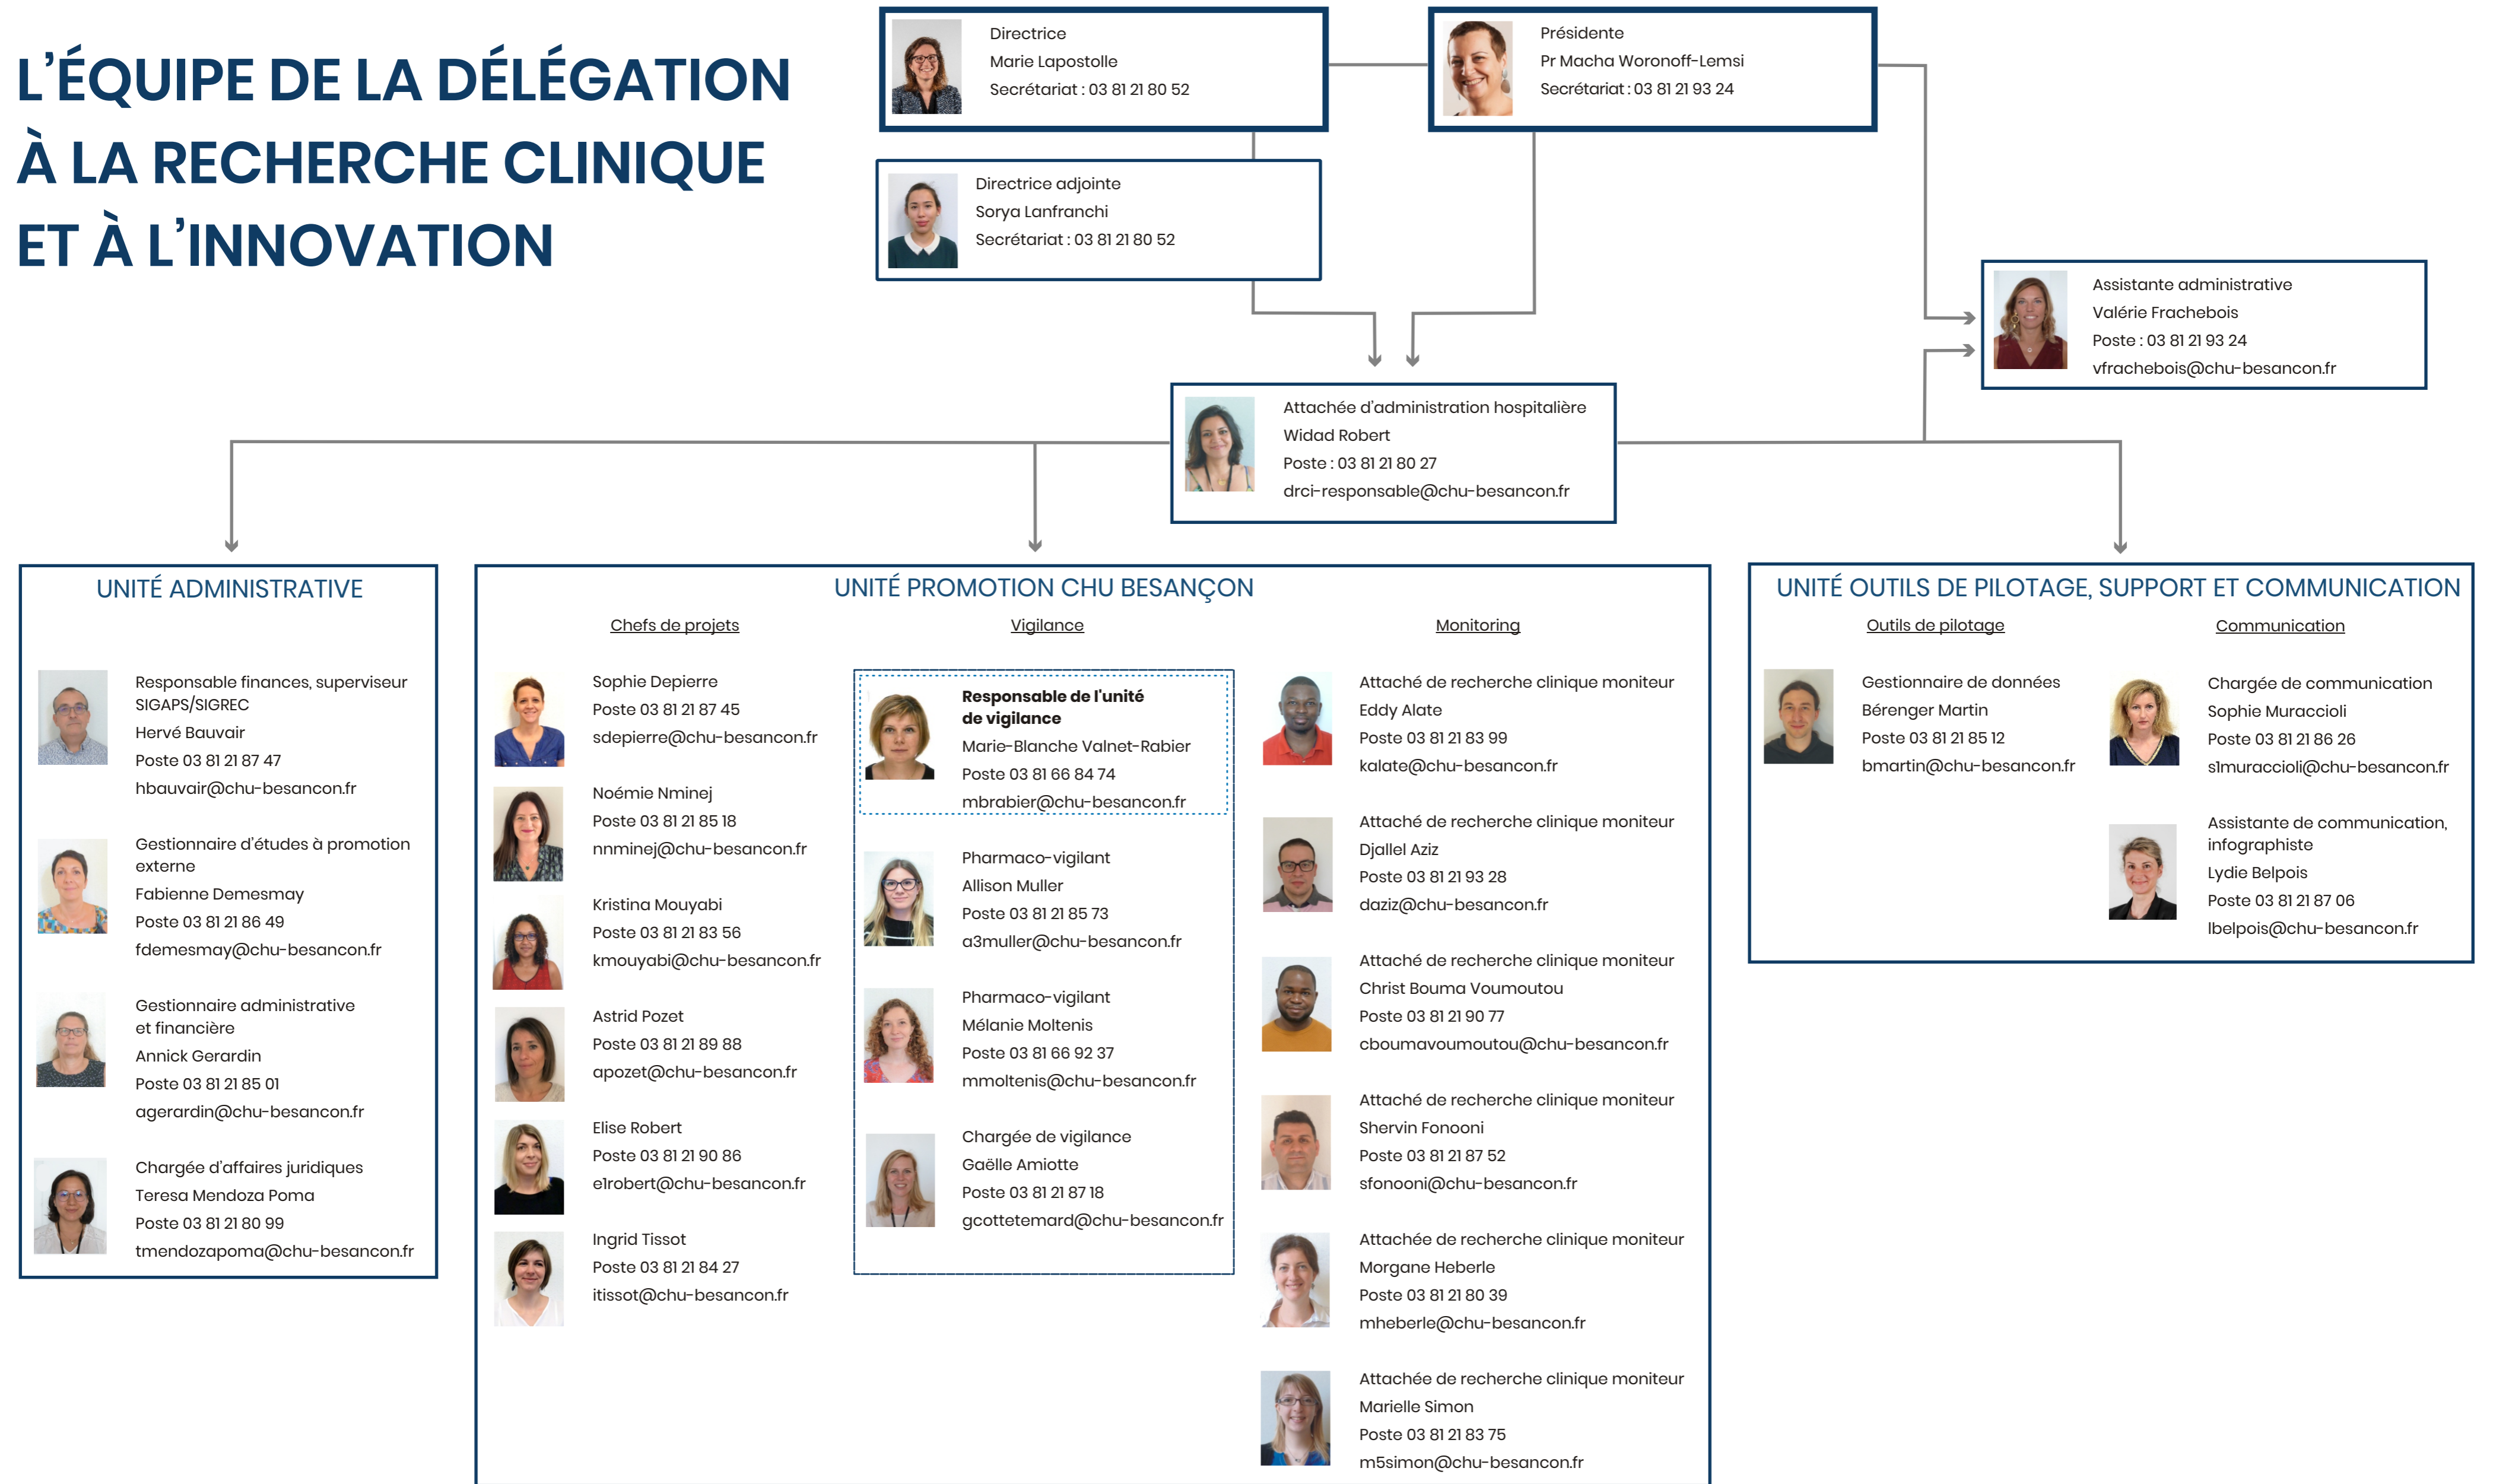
L'ÉQUIPE DE LA DÉLÉGATION À LA RECHERCHE CLINIQUE ET À L'INNOVATION

Directrice
Marie Lapostolle
Secrétariat : 03 81 21 80 52

Présidente
Pr Macha Woronoff-Lemsi
Secrétariat : 03 81 21 93 24

Directrice adjointe
Sorya Lanfranchi
Secrétariat : 03 81 21 80 52

Assistante administrative
Valérie Frachebois
Poste : 03 81 21 93 24
vfrachebois@chu-besancon.fr

Attachée d'administration hospitalière
Widad Robert
Poste : 03 81 21 80 27
drci-responsable@chu-besancon.fr

UNITÉ ADMINISTRATIVE

Responsable finances, superviseur SIGAPS/SIGREC
Hervé Bauvair
Poste 03 81 21 87 47
hbauvair@chu-besancon.fr

Gestionnaire d'études à promotion externe
Fabienne Demesmay
Poste 03 81 21 86 49
fdemesmay@chu-besancon.fr

Gestionnaire administrative et financière
Annick Gerardin
Poste 03 81 21 85 01
agerardin@chu-besancon.fr

Chargée d'affaires juridiques
Teresa Mendoza Poma
Poste 03 81 21 80 99
tmendozapoma@chu-besancon.fr

UNITÉ PROMOTION CHU BESANÇON

Chefs de projets

Sophie Depierre
Poste 03 81 21 87 45
sdepierre@chu-besancon.fr

Noémie Nminej
Poste 03 81 21 85 18
nnminej@chu-besancon.fr

Kristina Mouyabi
Poste 03 81 21 83 56
kmouyabi@chu-besancon.fr

Astrid Pozet
Poste 03 81 21 89 88
apozet@chu-besancon.fr

Elise Robert
Poste 03 81 21 90 86
e1robert@chu-besancon.fr

Ingrid Tissot
Poste 03 81 21 84 27
itissot@chu-besancon.fr

Vigilance

Responsable de l'unité de vigilance
Marie-Blanche Valnet-Rabier
Poste 03 81 66 84 74
mbrabier@chu-besancon.fr

Pharmaco-vigilant
Allison Muller
Poste 03 81 21 85 73
a3muller@chu-besancon.fr

Pharmaco-vigilant
Mélanie Moltenis
Poste 03 81 66 92 37
mmoltenis@chu-besancon.fr

Chargée de vigilance
Gaëlle Amiotte
Poste 03 81 21 87 18
gcottetemard@chu-besancon.fr

Monitoring

Attaché de recherche clinique moniteur
Eddy Alate
Poste 03 81 21 83 99
kalate@chu-besancon.fr

Attaché de recherche clinique moniteur
Djallel Aziz
Poste 03 81 21 93 28
daziz@chu-besancon.fr

Attaché de recherche clinique moniteur
Christ Bouma Voumoutou
Poste 03 81 21 90 77
cboumavoumoutou@chu-besancon.fr

Attaché de recherche clinique moniteur
Shervin Fonooni
Poste 03 81 21 87 52
sfonooni@chu-besancon.fr

Attachée de recherche clinique moniteur
Morgane Heberle
Poste 03 81 21 80 39
mheberle@chu-besancon.fr

Attachée de recherche clinique moniteur
Marielle Simon
Poste 03 81 21 83 75
m5simon@chu-besancon.fr

UNITÉ OUTILS DE PILOTAGE, SUPPORT ET COMMUNICATION

Outils de pilotage

Gestionnaire de données
Bérenger Martin
Poste 03 81 21 85 12
bmartin@chu-besancon.fr

Communication

Chargée de communication
Sophie Muraccioli
Poste 03 81 21 86 26
s1muraccioli@chu-besancon.fr

Assistante de communication, infographiste
Lydie Belpois
Poste 03 81 21 87 06
lbelpois@chu-besancon.fr